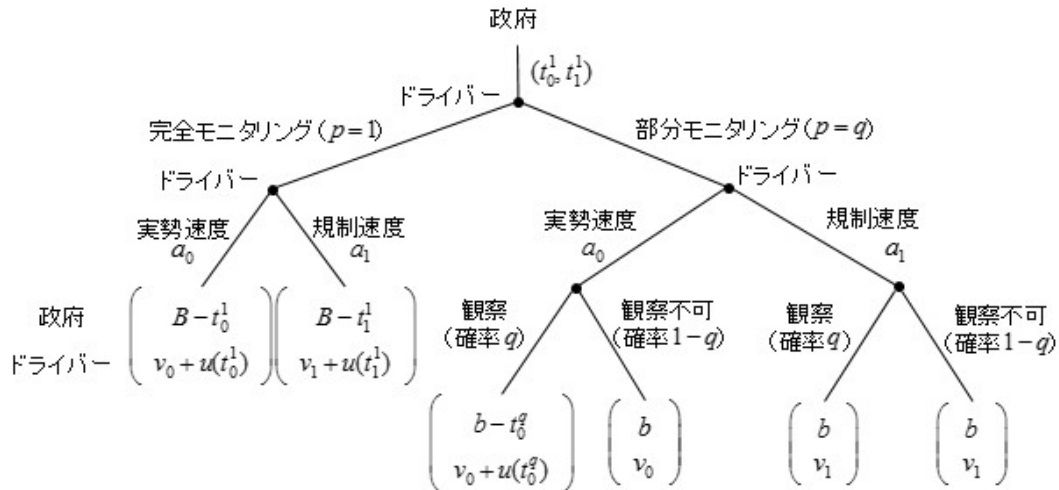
政府

$(t_0^1, t_1^1)$

ドライバー

完全モニタリング $(p=1)$

部分モニタリング $(p=q)$

ドライバー

ドライバー

実勢速度 $a_0$

規制速度 $a_1$

実勢速度 $a_0$

規制速度 $a_1$

政府

ドライバー

$\begin{pmatrix} B-t_0^1 \\ v_0+u(t_0^1) \end{pmatrix}$

$\begin{pmatrix} B-t_1^1 \\ v_1+u(t_1^1) \end{pmatrix}$

観察 (確率 $q$)

観察不可 (確率 $1-q$)

観察 (確率 $q$)

観察不可 (確率 $1-q$)

$\begin{pmatrix} b-t_0^q \\ v_0+u(t_0^q) \end{pmatrix}$

$\begin{pmatrix} b \\ v_0 \end{pmatrix}$

$\begin{pmatrix} b \\ v_1 \end{pmatrix}$

$\begin{pmatrix} b \\ v_1 \end{pmatrix}$